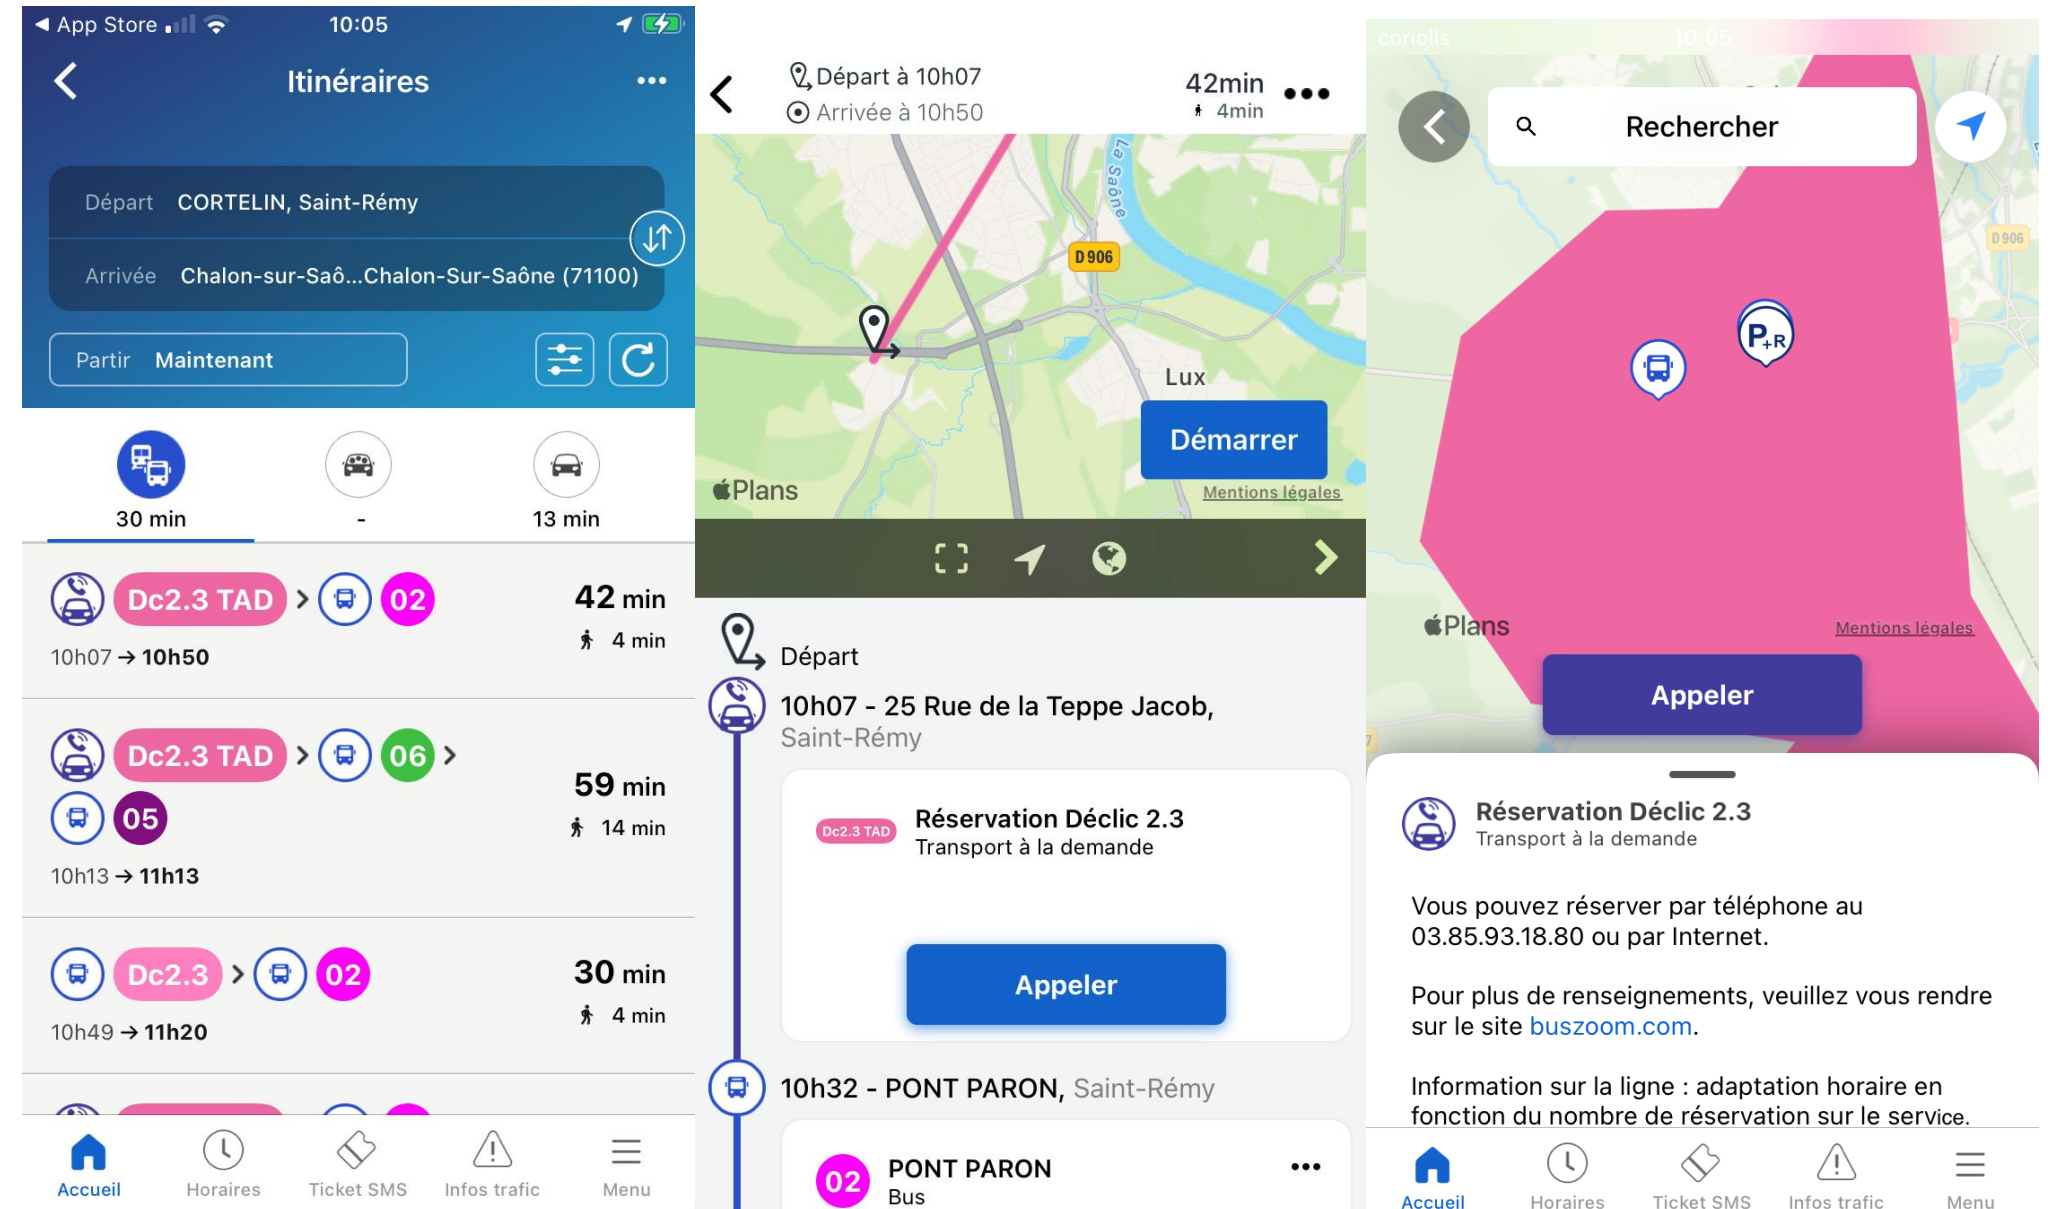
◄ App Store 10:05

Itinéraires •••

Départ CORTELIN, Saint-Rémy

Arrivée Chalon-sur-Saô...Chalon-Sur-Saône (71100)

Partir Maintenant

30 min - 13 min

Dc2.3 TAD > 02
10h07 → 10h50
42 min
4 min

Dc2.3 TAD > 06 >
05
10h13 → 11h13
59 min
14 min

Dc2.3 > 02
10h49 → 11h20
30 min
4 min

Accueil Horaires Ticket SMS Infos trafic Menu

Départ à 10h07
Arrivée à 10h50
42min
4min

D 906
La Saône
Lux
Démarrer
Plans
Mentions légales

Départ

10h07 - 25 Rue de la Teppe Jacob, Saint-Rémy

Dc2.3 TAD
Réservation Déclic 2.3
Transport à la demande

Appeler

10h32 - PONT PARON, Saint-Rémy

02
PONT PARON
Bus

coriolis 10:05

Rechercher

D 906

P+R

Plans
Mentions légales

Appeler

Réservation Déclic 2.3
Transport à la demande

Vous pouvez réserver par téléphone au 03.85.93.18.80 ou par Internet.

Pour plus de renseignements, veuillez vous rendre sur le site buszoom.com.

Information sur la ligne : adaptation horaire en fonction du nombre de réservation sur le service.

Accueil Horaires Ticket SMS Infos trafic Menu